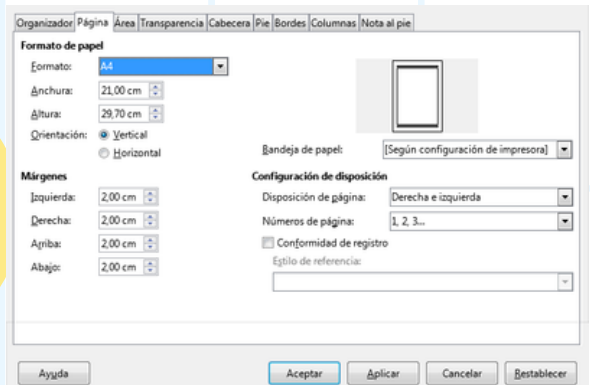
Organizador Página Área Transparencia Cabecera Pie Bordes Columnas Nota al pie

Formato de papel

Formato: A4

Anchura: 21,00 cm

Altura: 29,70 cm

Orientación: Vertical

Horizontal

Bandeja de papel: [Según configuración de impresora]

Márgenes

Izquierda: 2,00 cm

Derecha: 2,00 cm

Arriba: 2,00 cm

Abajo: 2,00 cm

Configuración de disposición

Disposición de página: Derecha e izquierda

Números de página: 1, 2, 3...

Conformidad de registro

Estilo de referencia:

Ayuda

Aceptar

Aplicar

Cancelar

Restablecer